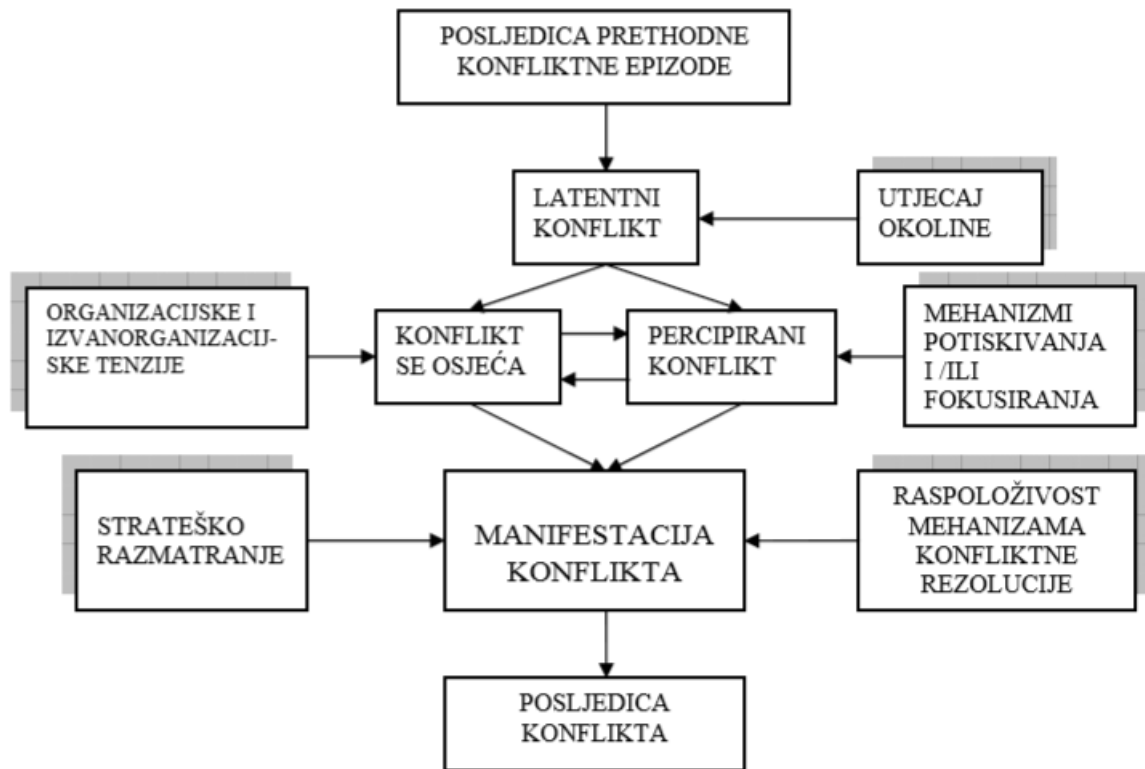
POSLJEDICA PRETHODNE KONFLIKTNE EPIZODE

LATENTNI KONFLIKT

UTJECAJ OKOLINE

ORGANIZACIJSKE I IZVANORGANIZACIJSKE TENZIJE

KONFLIKT SE OSJEĆA

PERCIPIRANI KONFLIKT

MEHANIZMI POTISKIVANJA I /ILI FOKUSIRANJA

STRATEŠKO RAZMATRANJE

MANIFESTACIJA KONFLIKTA

RASPOLOŽIVOST MEHANIZAMA KONFLIKTNE REZOLUCIJE

POSLJEDICA KONFLIKTA